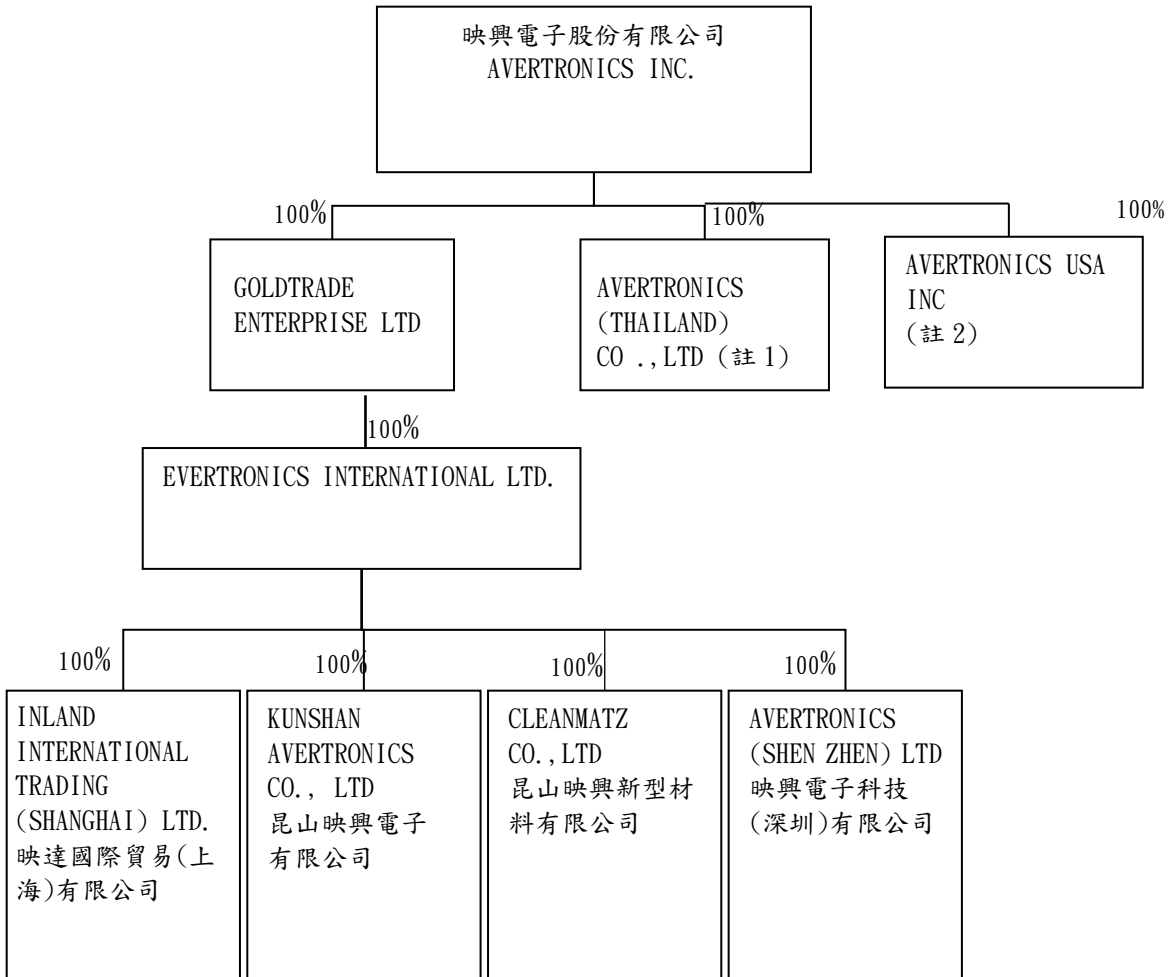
映興電子股份有限公司
AVERTRONICS INC.

100%

100%

100%

GOLDTRADE ENTERPRISE LTD

AVERTRONICS (THAILAND) CO .,LTD (註 1)

AVERTRONICS USA INC (註 2)

100%

EVERTRONICS INTERNATIONAL LTD.

100%

100%

100%

100%

INLAND INTERNATIONAL TRADING (SHANGHAI) LTD. 映達國際貿易(上海)有限公司

KUNSHAN AVERTRONICS CO., LTD 昆山映興電子有限公司

CLEANMATZ CO.,LTD 昆山映興新型材料有限公司

AVERTRONICS (SHEN ZHEN) LTD 映興電子科技(深圳)有限公司